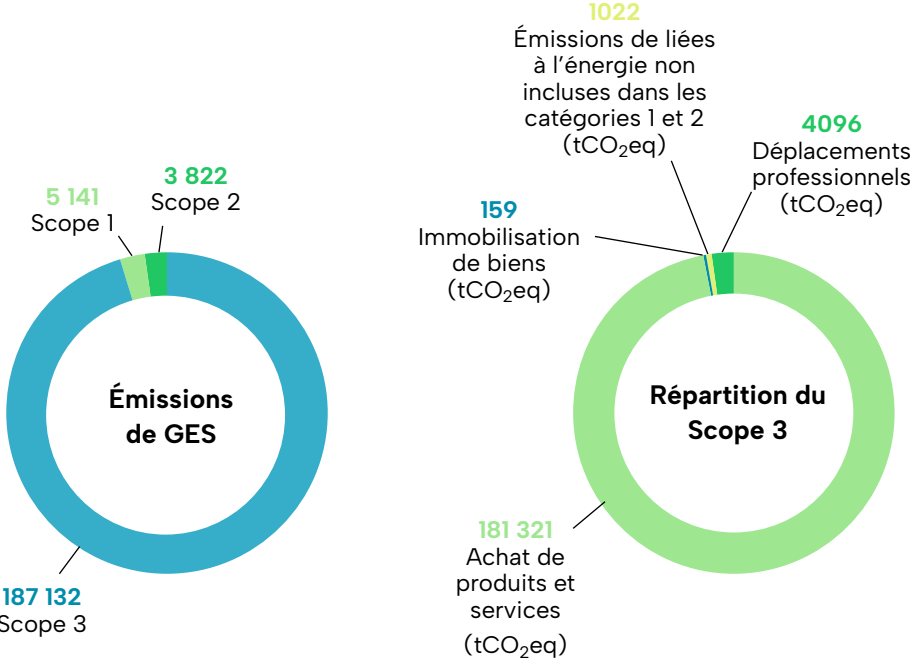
5 141
Scope 1

3 822
Scope 2

Émissions de GES

187 132
Scope 3

1022
Émissions de liées à l’énergie non incluses dans les catégories 1 et 2 ($tCO_2eq$)

4096
Déplacements professionnels ($tCO_2eq$)

159
Immobilisation de biens ($tCO_2eq$)

Répartition du Scope 3

181 321
Achat de produits et services ($tCO_2eq$)